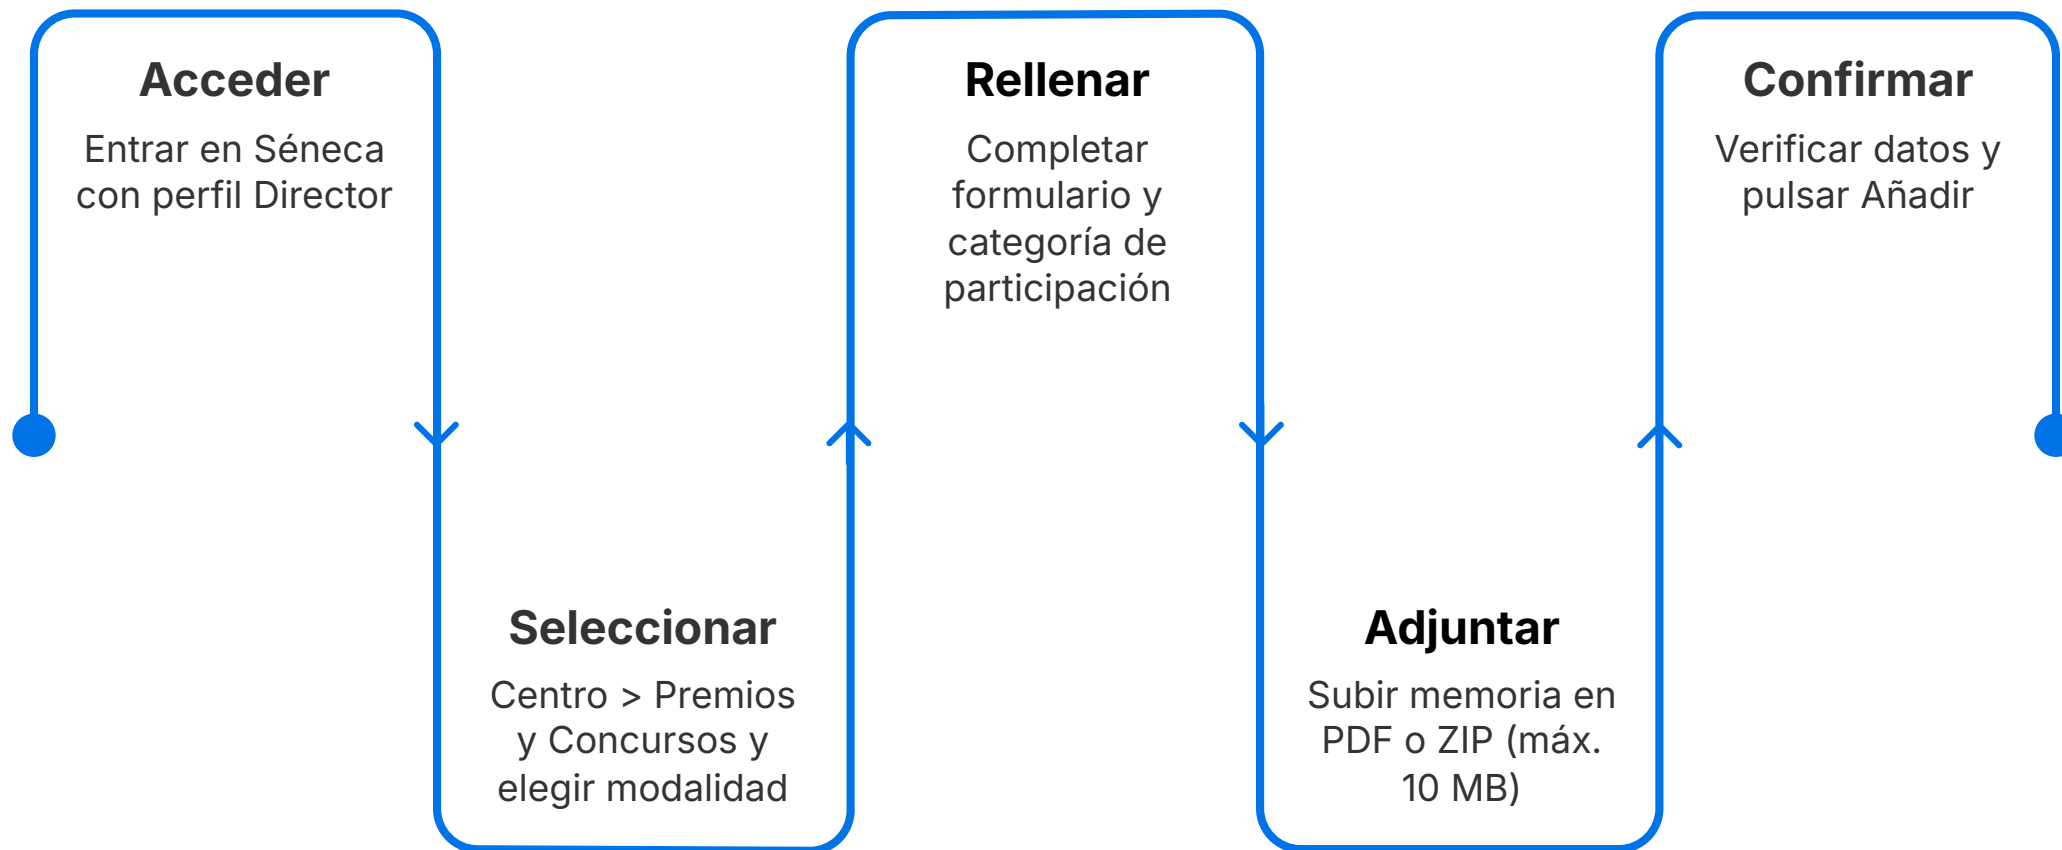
Acceder

Entrar en Séneca con perfil Director

Seleccionar

Centro > Premios y Concursos y elegir modalidad

Rellenar

Completar formulario y categoría de participación

Adjuntar

Subir memoria en PDF o ZIP (máx. 10 MB)

Confirmar

Verificar datos y pulsar Añadir